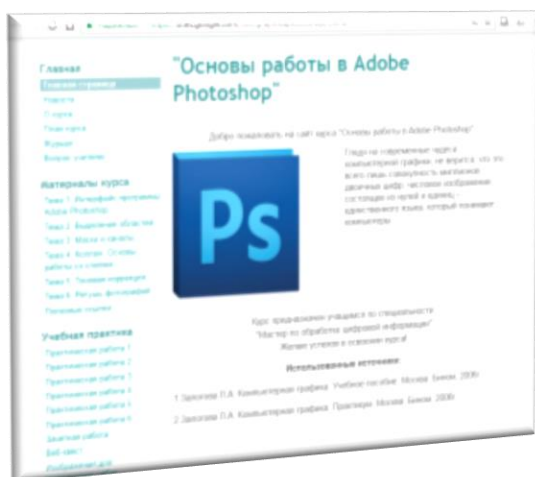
Главная
Главная страница
Новости
О курсе
План курса
Форум
Вопрос учителю

Материалы курса
Тема 1. Интерфейс программы Adobe Photoshop
Тема 2. Выделение областей
Тема 3. Маски и каналы
Тема 4. Коллаж. Основы работы со слоями
Тема 5. Тоновая коррекция
Тема 6. Ретушь фотографий
Полезные ссылки

Учебная практика
Практическая работа 1
Практическая работа 2
Практическая работа 3
Практическая работа 4
Практическая работа 5
Практическая работа 6
Зачетная работа
Веб-квест
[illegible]

"Основы работы в Adobe Photoshop"

Добро пожаловать на сайт курса "Основы работы в Adobe Photoshop"

Ps

Глядя на современные чудеса компьютерной графики, не верится, что это всего лишь совокупность миллионов двоичных цифр: числовое изображение, состоящее из нулей и единиц, – единственного языка, который понимают компьютеры.

Курс предназначен учащимся по специальности "Мастер по обработке цифровой информации"
Желаем успехов в освоении курса!

Использованные источники

1. Залогова Л.А. Компьютерная графика. Учебное пособие. Москва. Бином. 2006

2. Залогова Л.А. Компьютерная графика. Практикум. Москва. Бином. 2006